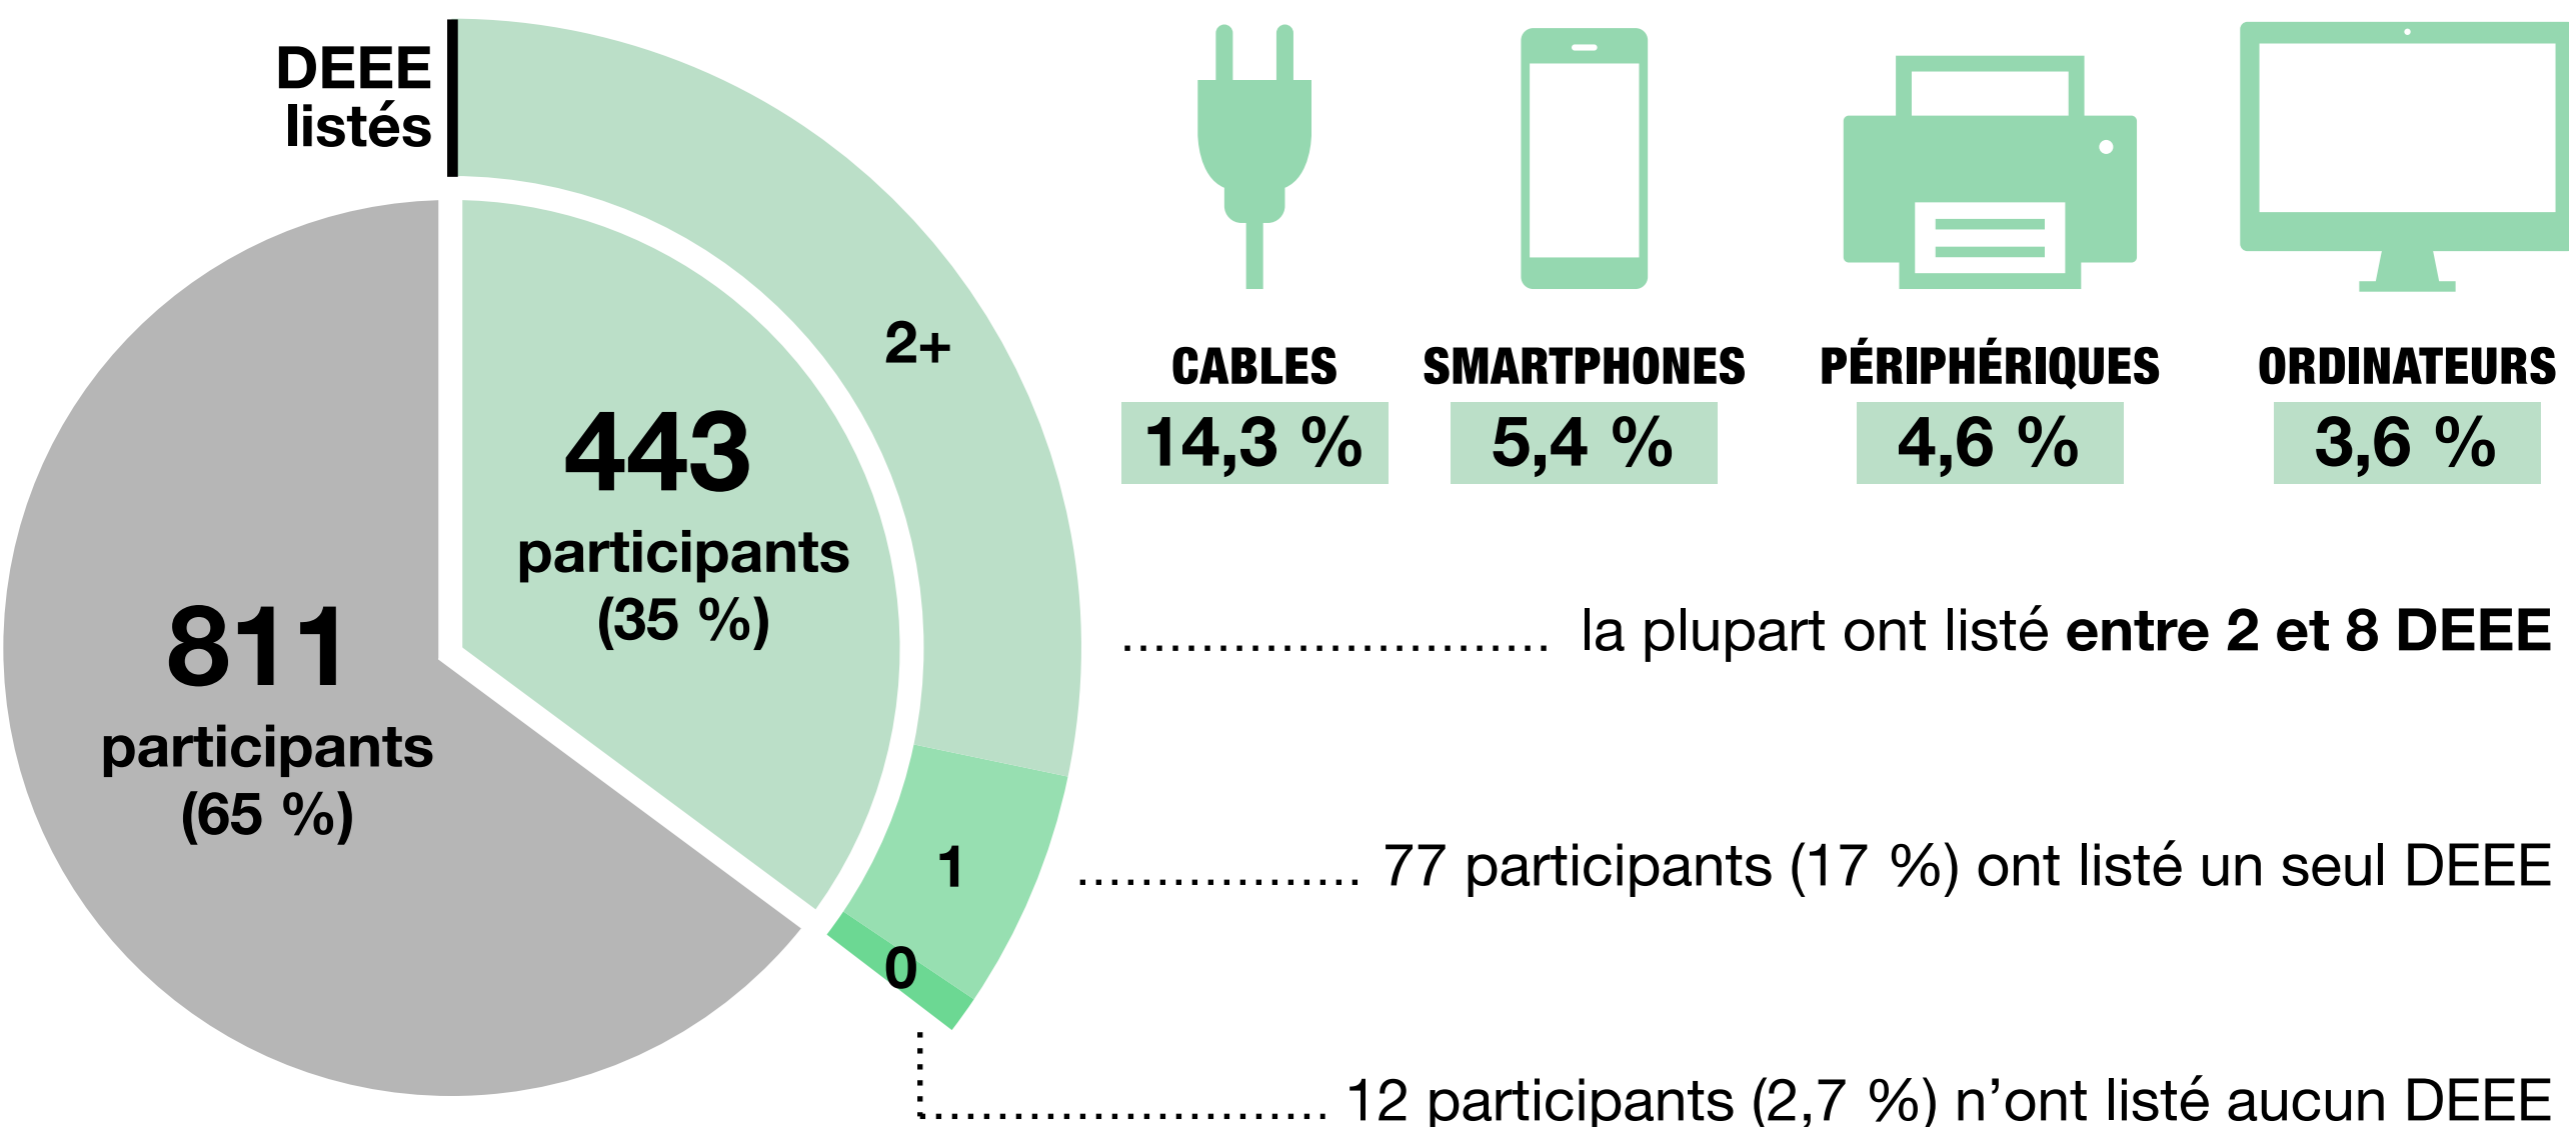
DEEE listés

443 participants (35 %)

811 participants (65 %)

2+

1

0

CABLES
14,3 %

SMARTPHONES
5,4 %

PÉRIPHÉRIQUES
4,6 %

ORDINATEURS
3,6 %

.......................... la plupart ont listé **entre 2 et 8 DEEE**

................. 77 participants (17 %) ont listé un seul DEEE

......................... 12 participants (2,7 %) n'ont listé aucun DEEE